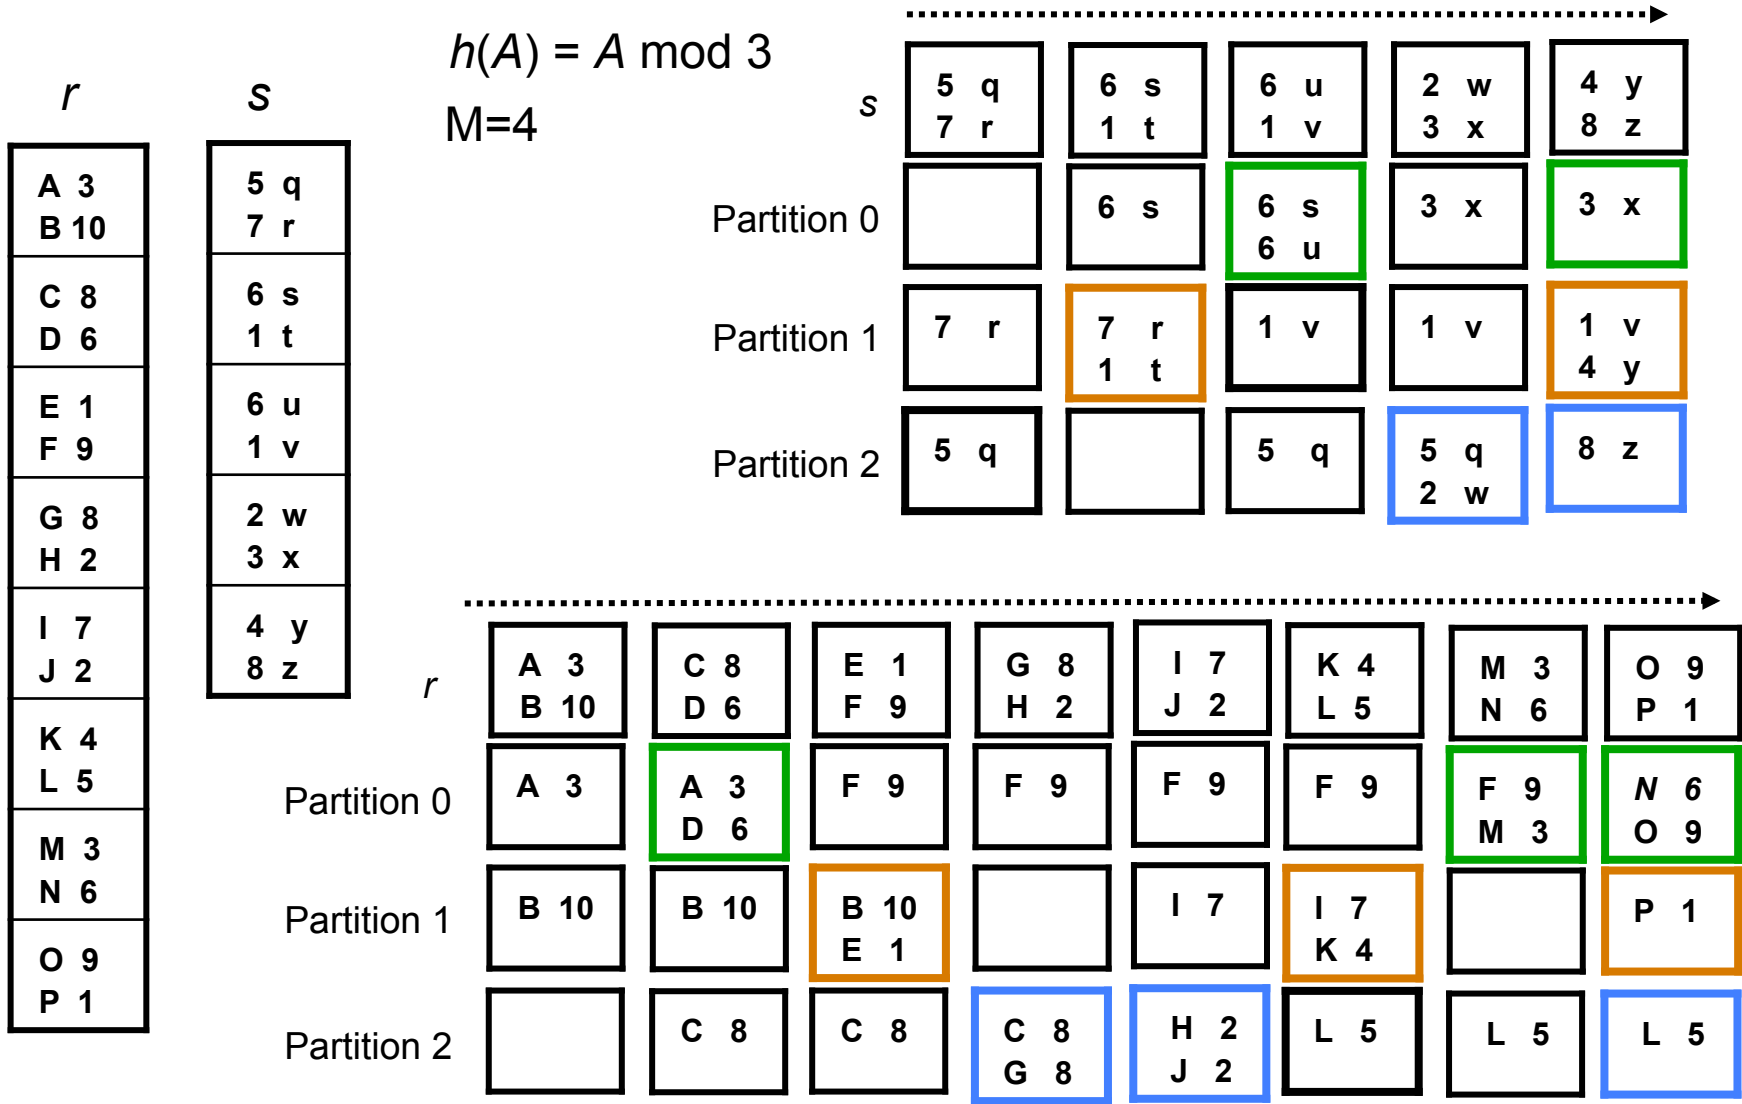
$h(A) = A \bmod 3$

M=4

| r |
|---|
| A 3<br>B 10 |
| C 8<br>D 6 |
| E 1<br>F 9 |
| G 8<br>H 2 |
| I 7<br>J 2 |
| K 4<br>L 5 |
| M 3<br>N 6 |
| O 9<br>P 1 |

| s |
|---|
| 5 q<br>7 r |
| 6 s<br>1 t |
| 6 u<br>1 v |
| 2 w<br>3 x |
| 4 y<br>8 z |

| | | | | | |
|---|---|---|---|---|---|
| s | 5 q<br>7 r | 6 s<br>1 t | 6 u<br>1 v | 2 w<br>3 x | 4 y<br>8 z |
| Partition 0 | | 6 s | 6 s<br>6 u | 3 x | 3 x |
| Partition 1 | 7 r | 7 r<br>1 t | 1 v | 1 v | 1 v<br>4 y |
| Partition 2 | 5 q | | 5 q | 5 q<br>2 w | 8 z |

| | | | | | | | | |
|---|---|---|---|---|---|---|---|---|
| r | A 3<br>B 10 | C 8<br>D 6 | E 1<br>F 9 | G 8<br>H 2 | I 7<br>J 2 | K 4<br>L 5 | M 3<br>N 6 | O 9<br>P 1 |
| Partition 0 | A 3 | A 3<br>D 6 | F 9 | F 9 | F 9 | F 9 | F 9<br>M 3 | N 6<br>O 9 |
| Partition 1 | B 10 | B 10 | B 10<br>E 1 | | I 7 | I 7<br>K 4 | | P 1 |
| Partition 2 | | C 8 | C 8 | C 8<br>G 8 | H 2<br>J 2 | L 5 | L 5 | L 5 |